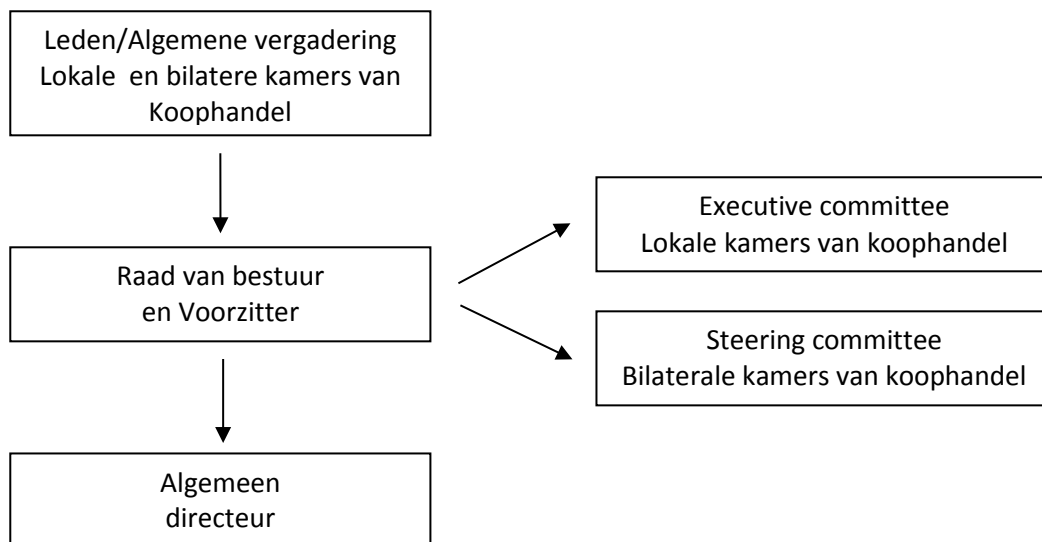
Leden/Algemene vergadering Lokale en bilatere kamers van Koophandel

Raad van bestuur en Voorzitter

Executive committee Lokale kamers van koophandel

Steering committee Bilaterale kamers van koophandel

Algemeen directeur